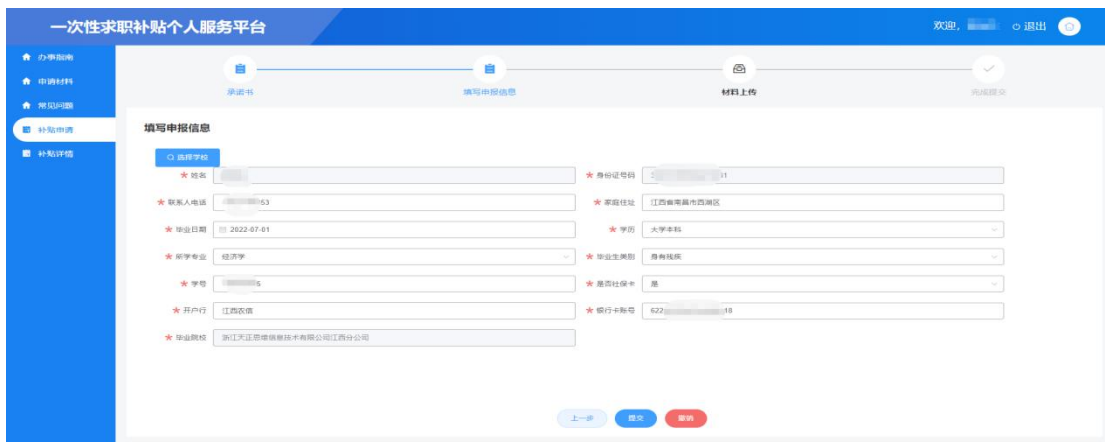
一次性求职补贴个人服务平台

欢迎, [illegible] 退出

办事指南
申请材料
常见问题
补贴申请
补贴详情

承诺书
填写申报信息
材料上传
完成提交

填写申报信息

选择学校

★ 姓名 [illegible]
★ 身份证号码 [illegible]1
★ 联系人电话 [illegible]53
★ 家庭住址 江西省南昌市西湖区
★ 毕业日期 2022-07-01
★ 学历 大学本科
★ 所学专业 经济学
★ 毕业生类别 身有残疾
★ 学号 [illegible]5
★ 是否社保卡 是
★ 开户行 江西农信
★ 银行卡账号 622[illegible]18
★ 毕业院校 浙江天正思维信息技术有限公司江西分公司

上一步
提交
撤销